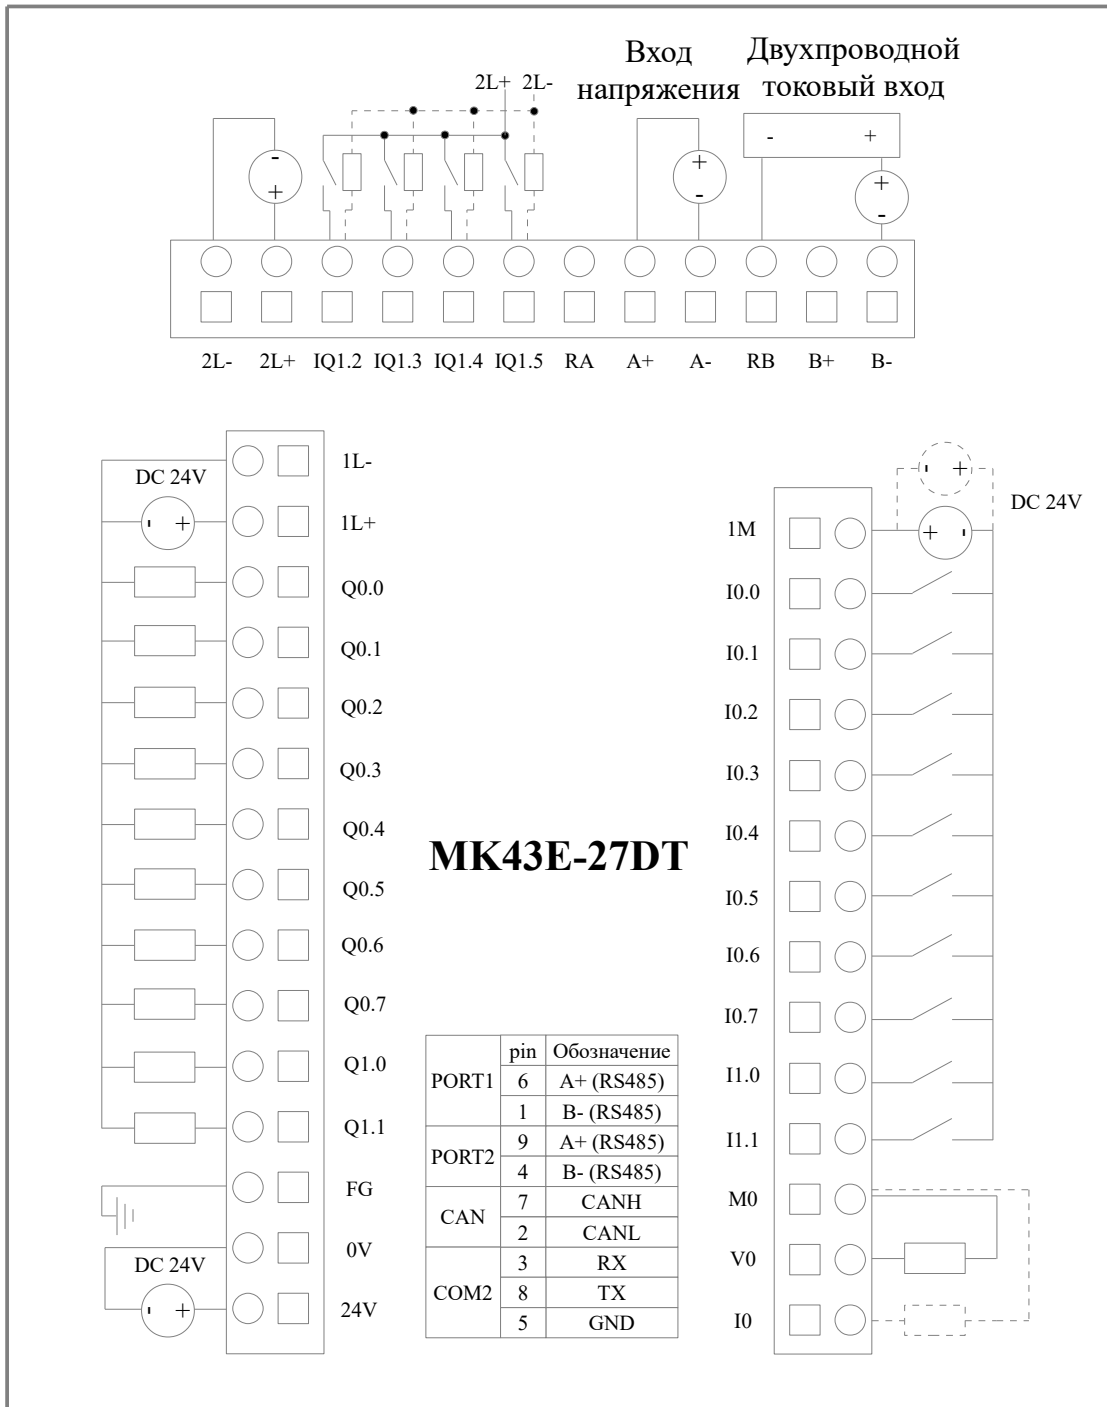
Вход напряжения

Двухпроводной токовый вход

2L+ 2L-

-
+

+
-

- +

+
-

2L- 2L+ IQ1.2 IQ1.3 IQ1.4 IQ1.5 RA A+ A- RB B+ B-

DC 24V

1L-

1L+

Q0.0

Q0.1

Q0.2

Q0.3

Q0.4

Q0.5

Q0.6

Q0.7

Q1.0

Q1.1

FG

0V

DC 24V

24V

MK43E-27DT

DC 24V

1M

I0.0

I0.1

I0.2

I0.3

I0.4

I0.5

I0.6

I0.7

I1.0

I1.1

M0

V0

I0

| | pin | Обозначение |
|---|---|---|
| PORT1 | 6 | A+ (RS485) |
| | 1 | B- (RS485) |
| PORT2 | 9 | A+ (RS485) |
| | 4 | B- (RS485) |
| CAN | 7 | CANH |
| | 2 | CANL |
| COM2 | 3 | RX |
| | 8 | TX |
| | 5 | GND |